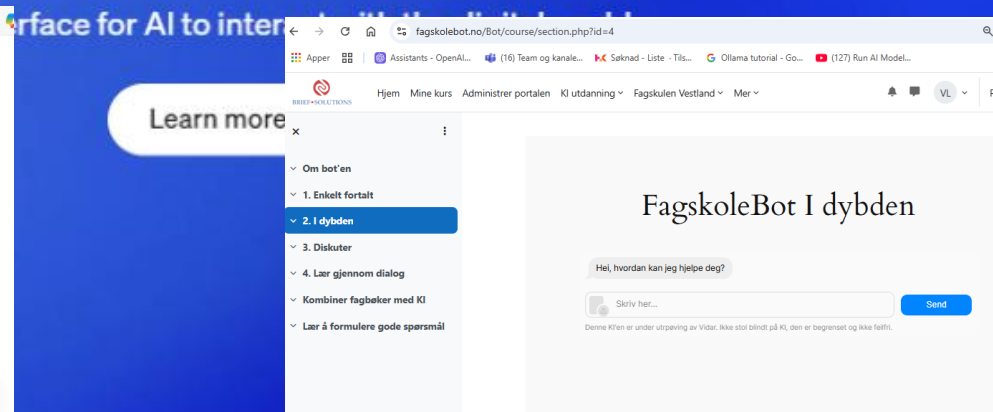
erface for AI to inter

Learn more

fagskolebot.no/Bot/course/section.php?id=4

Apper | Assistants - OpenAI... (16) Team og kanale... Søknad - Liste - Tils... Ollama tutorial - Go... (127) Run AI Model...

BRIEF•SOLUTIONS

Hjem Mine kurs Administrer portalen KI utdanning Fagskulen Vestland Mer

VL

×

Om bot'en

1. Enkelt fortalt

2. I dybden

3. Diskuter

4. Lær gjennom dialog

Kombiner fagbøker med KI

Lær å formulere gode spørsmål

FagskoleBot I dybden

Hei, hvordan kan jeg hjelpe deg?

Skriv her...

Send

Denne KI'en er under utprøving av Vidar. Ikke stol blindt på KI, den er begrenset og ikke feilfri.